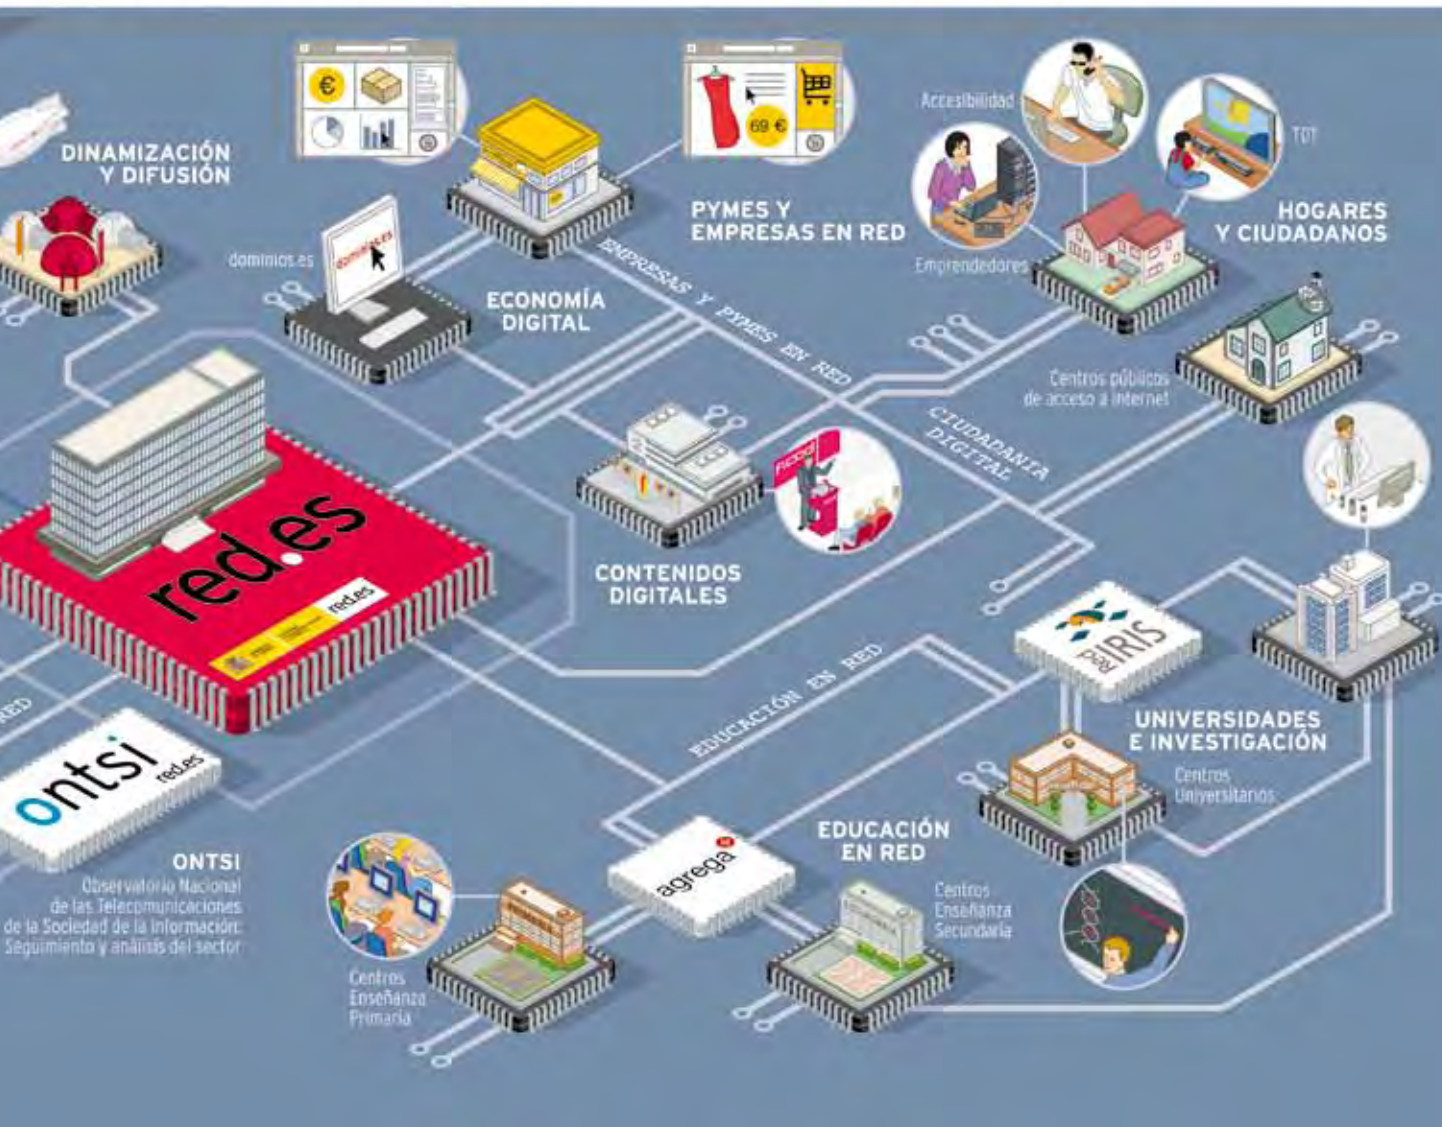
DINAMIZACIÓN Y DIFUSIÓN

€

69 €

Accesibilidad

TDT

dominios.es

dominios.es

PYMES Y EMPRESAS EN RED

HOGARES Y CIUDADANOS

Emprendedores

ECONOMÍA DIGITAL

EMPRESAS Y PYMES EN RED

Centros públicos de acceso a Internet

CIUDADANÍA DIGITAL

red.es

red.es

CONTENIDOS DIGITALES

RedIRIS

EDUCACIÓN EN RED

UNIVERSIDADES E INVESTIGACIÓN

Centros Universitarios

ontsi red.es

ONTSI
Observatorio Nacional de las Telecomunicaciones de la Sociedad de la Información: Seguimiento y análisis del sector

agrega

EDUCACIÓN EN RED

Centros Enseñanza Secundaria

Centros Enseñanza Primaria